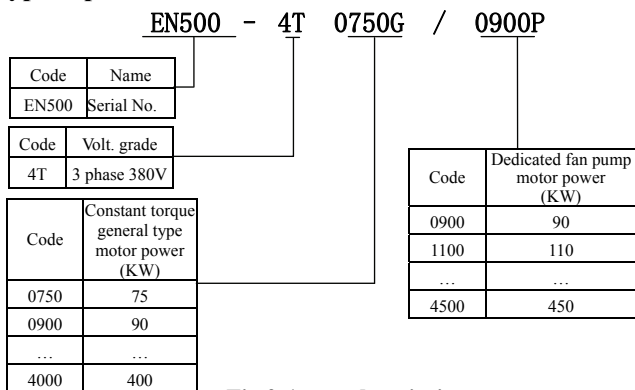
EN500 - 4T 0750G / 0900P

| Code | Name |
|---|---|
| EN500 | Serial No. |

| Code | Volt. grade |
|---|---|
| 4T | 3 phase 380V |

| Code | Constant torque general type motor power (KW) |
|---|---|
| 0750 | 75 |
| 0900 | 90 |
| … | … |
| 4000 | 400 |

| Code | Dedicated fan pump motor power (KW) |
|---|---|
| 0900 | 90 |
| 1100 | 110 |
| … | … |
| 4500 | 450 |